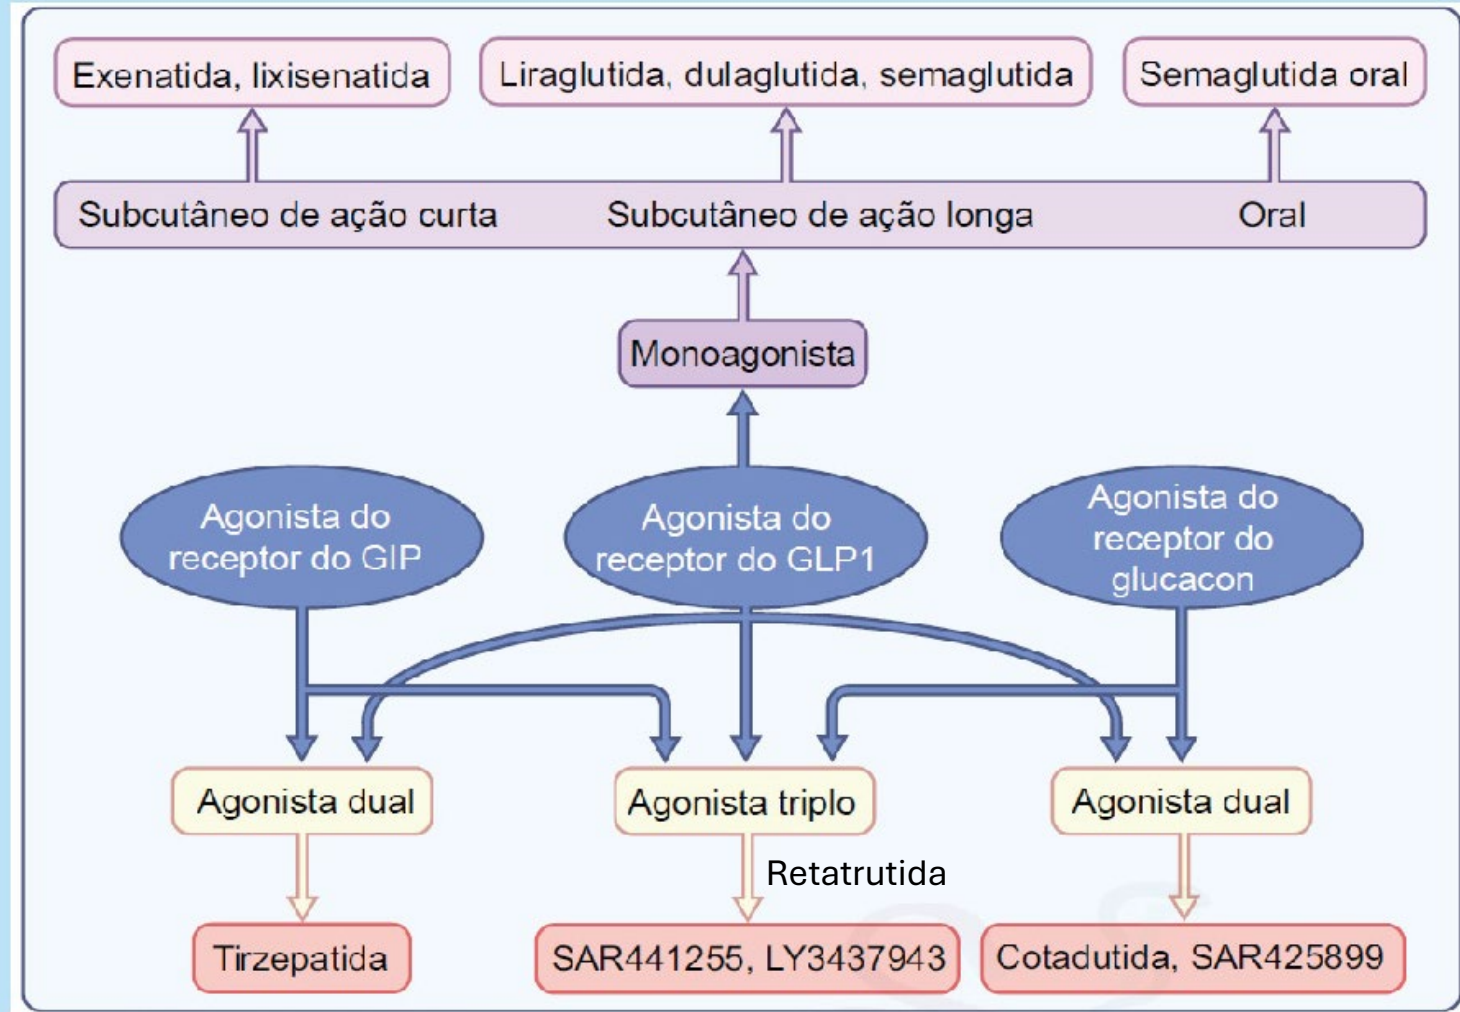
Exenatida, lixisenatida

Liraglutida, dulaglutida, semaglutida

Semaglutida oral

Subcutâneo de ação curta

Subcutâneo de ação longa

Oral

Monoagonista

Agonista do receptor do GIP

Agonista do receptor do GLP1

Agonista do receptor do glucacon

Agonista dual

Agonista triplo

Agonista dual

Retatrutida

Tirzepatida

SAR441255, LY3437943

Cotadutida, SAR425899